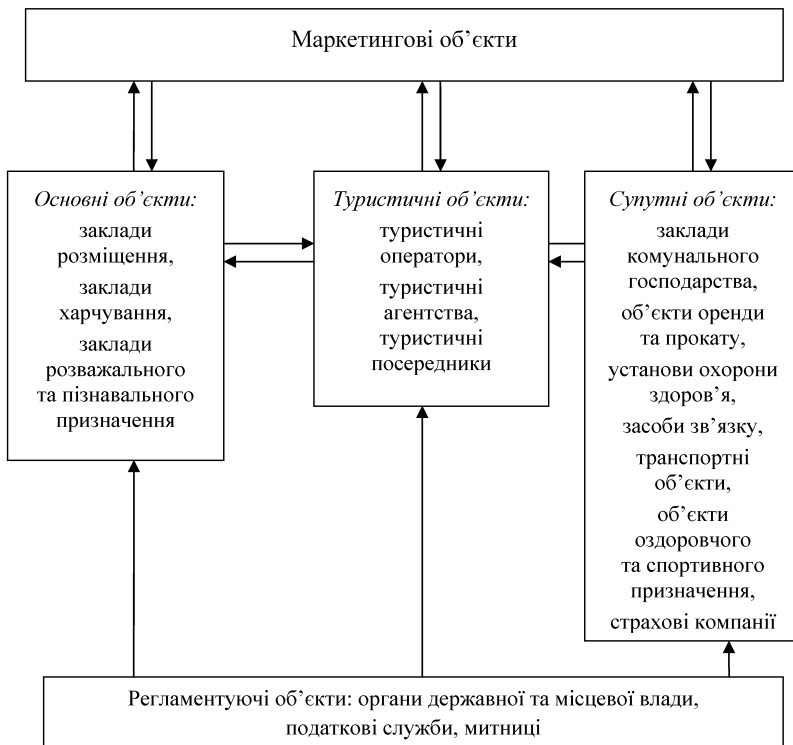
Маркетингові об'єкти

*Основні об'єкти:*
заклади розміщення,
заклади харчування,
заклади розважального та пізнавального призначення

*Туристичні об'єкти:*
туристичні оператори,
туристичні агентства,
туристичні посередники

*Супутні об'єкти:*
заклади комунального господарства,
об'єкти оренди та прокату,
установи охорони здоров'я,
засоби зв'язку,
транспортні об'єкти,
об'єкти оздоровчого та спортивного призначення,
страхові компанії

Регламентуючі об'єкти: органи державної та місцевої влади, податкові служби, митниці